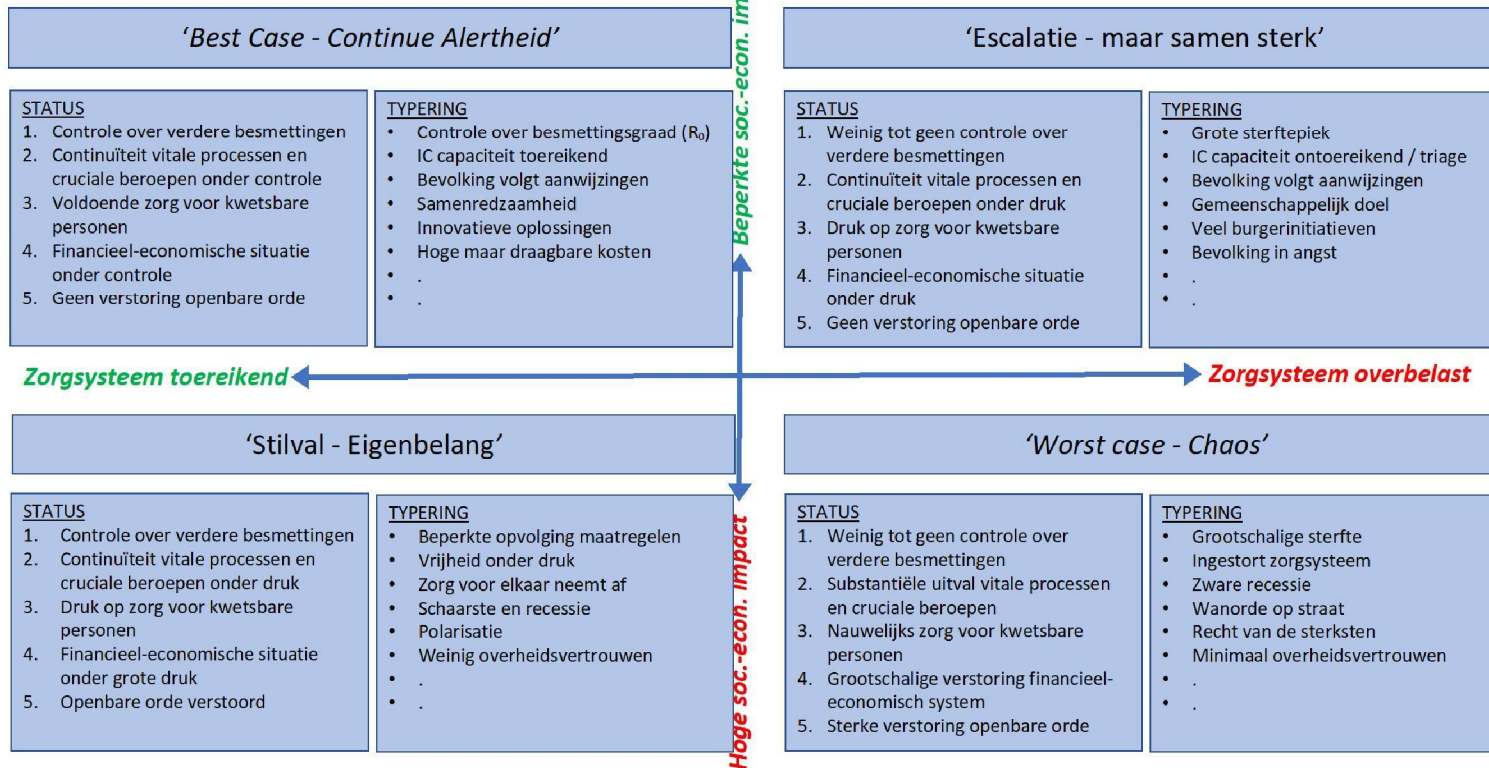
‘Best Case - Continue Alertheid’

STATUS
1. Controle over verdere besmettingen
2. Continuïteit vitale processen en cruciale beroepen onder controle
3. Voldoende zorg voor kwetsbare personen
4. Financieel-economische situatie onder controle
5. Geen verstoring openbare orde

TYPERING
• Controle over besmettingsgraad ($R_0$)
• IC capaciteit toereikend
• Bevolking volgt aanwijzingen
• Samenredzaamheid
• Innovatieve oplossingen
• Hoge maar draagbare kosten
• .
• .

Beperkte soc.-econ. im

‘Escalatie - maar samen sterk’

STATUS
1. Weinig tot geen controle over verdere besmettingen
2. Continuïteit vitale processen en cruciale beroepen onder druk
3. Druk op zorg voor kwetsbare personen
4. Financieel-economische situatie onder druk
5. Geen verstoring openbare orde

TYPERING
• Grote sterftepiek
• IC capaciteit ontoereikend / triage
• Bevolking volgt aanwijzingen
• Gemeenschappelijk doel
• Veel burgerinitiatieven
• Bevolking in angst
• .
• .

Zorgsysteem toereikend

Zorgsysteem overbelast

‘Stilval - Eigenbelang’

STATUS
1. Controle over verdere besmettingen
2. Continuïteit vitale processen en cruciale beroepen onder druk
3. Druk op zorg voor kwetsbare personen
4. Financieel-economische situatie onder grote druk
5. Openbare orde verstoord

TYPERING
• Beperkte opvolging maatregelen
• Vrijheid onder druk
• Zorg voor elkaar neemt af
• Schaarste en recessie
• Polarisatie
• Weinig overheidsvertrouwen
• .
• .

Hoge soc.-econ. impact

‘Worst case - Chaos’

STATUS
1. Weinig tot geen controle over verdere besmettingen
2. Substantiële uitval vitale processen en cruciale beroepen
3. Nauwelijks zorg voor kwetsbare personen
4. Grootschalige verstoring financieel-economisch system
5. Sterke verstoring openbare orde

TYPERING
• Grootschalige sterfte
• Ingestort zorgsysteem
• Zware recessie
• Wanorde op straat
• Recht van de sterksten
• Minimaal overheidsvertrouwen
• .
• .